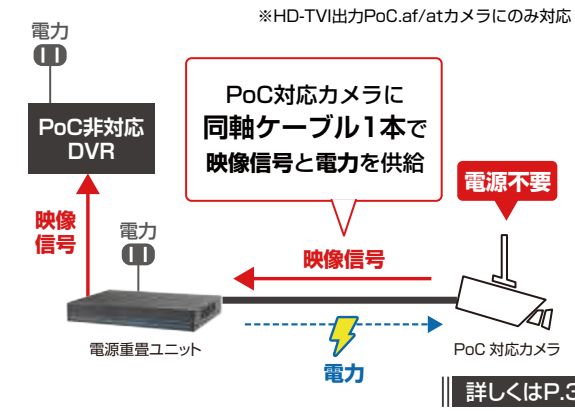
※HD-TVI出力PoC.af/atカメラにのみ対応

電力

PoC非対応
DVR

PoC対応カメラに
同軸ケーブル1本で
映像信号と電力を供給

電源不要

映像
信号

電力

映像信号

電源重畳ユニット

電力

PoC 対応カメラ

詳しくはP.3